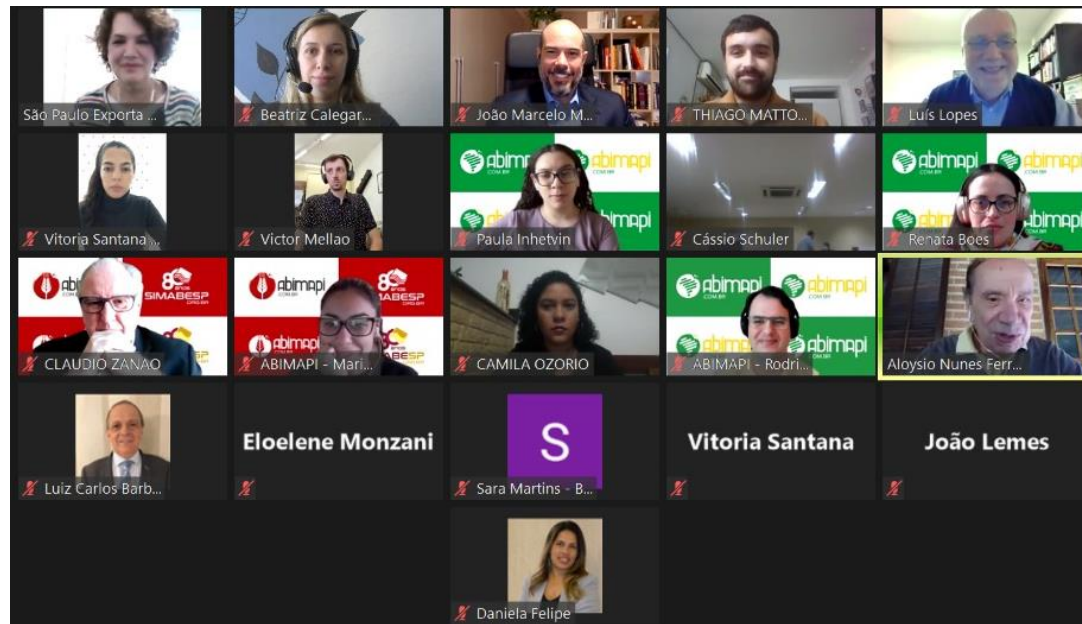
São Paulo Exporta ...
Beatriz Calegar...
João Marcelo M...
THIAGO MATTO...
Luís Lopes
Vitoria Santana ...
Victor Mellao
abimapi abimapi abimapi
Paula Inhetvin
Cássio Schuler
abimapi abimapi abimapi
Renata Boes
abimapi 80 anos SIMABESP
CLAUDIO ZANAO
abimapi 80 SIMABESP
ABIMAPI - Mari...
CAMILA OZORIO
abimapi abimapi abimapi
ABIMAPI - Rodri...
Aloysio Nunes Ferr...
Luiz Carlos Barb...
Eloelene Monzani
S
Sara Martins - B...
Vitoria Santana
João Lemes
Daniela Felipe